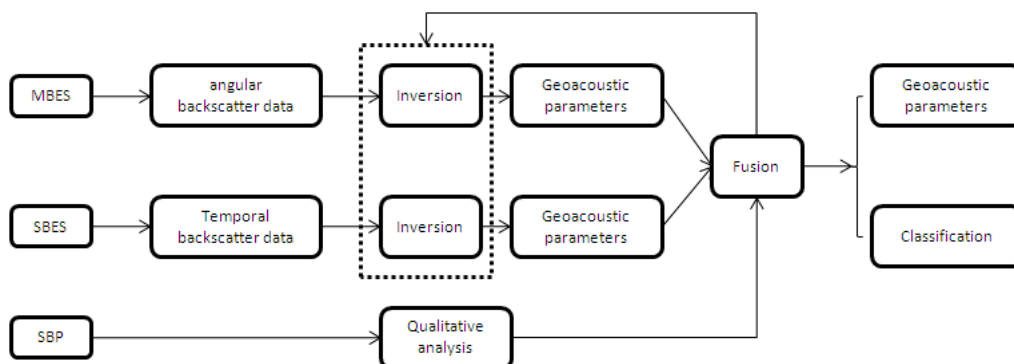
MBES

angular backscatter data

Inversion

Geoacoustic parameters

SBES

Temporal backscatter data

Inversion

Geoacoustic parameters

Fusion

Geoacoustic parameters

Classification

SBP

Qualitative analysis